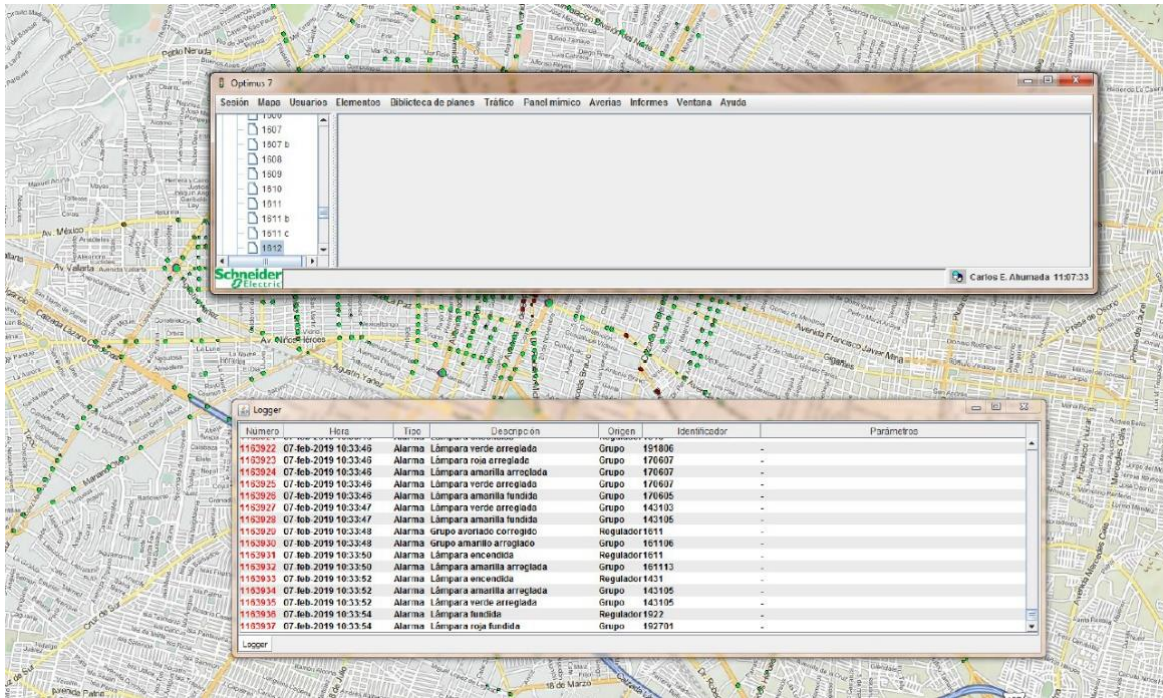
Optimus 7

Sesión Mapa Usuarios Elementos Biblioteca de planes Tráfico Panel mímico Averías Informes Ventana Ayuda

1607
1607 b
1608
1609
1610
1611
1611 b
1611 c
1612

Schneider Electric

Carlos E. Ahumada 11:07:33

Logger

| Número | Hora | Tipo | Descripción | Origen | Identificador | Parámetros |
|---|---|---|---|---|---|---|
| 1163922 | 07-feb-2019 10:33:46 | Alarma | Lámpara verde arreglada | Grupo | 191806 | - |
| 1163923 | 07-feb-2019 10:33:46 | Alarma | Lámpara roja arreglada | Grupo | 170607 | - |
| 1163924 | 07-feb-2019 10:33:46 | Alarma | Lámpara amarilla arreglada | Grupo | 170607 | - |
| 1163925 | 07-feb-2019 10:33:46 | Alarma | Lámpara verde arreglada | Grupo | 170607 | - |
| 1163926 | 07-feb-2019 10:33:46 | Alarma | Lámpara amarilla fundida | Grupo | 170605 | - |
| 1163927 | 07-feb-2019 10:33:47 | Alarma | Lámpara verde arreglada | Grupo | 143103 | - |
| 1163928 | 07-feb-2019 10:33:47 | Alarma | Lámpara amarilla fundida | Grupo | 143105 | - |
| 1163929 | 07-feb-2019 10:33:48 | Alarma | Grupo averiado corregido | Regulador | 1611 | - |
| 1163930 | 07-feb-2019 10:33:48 | Alarma | Grupo amarillo arreglado | Grupo | 161106 | - |
| 1163931 | 07-feb-2019 10:33:50 | Alarma | Lámpara encendida | Regulador | 1611 | - |
| 1163932 | 07-feb-2019 10:33:50 | Alarma | Lámpara amarilla arreglada | Grupo | 161113 | - |
| 1163933 | 07-feb-2019 10:33:52 | Alarma | Lámpara encendida | Regulador | 1431 | - |
| 1163934 | 07-feb-2019 10:33:52 | Alarma | Lámpara amarilla arreglada | Grupo | 143105 | - |
| 1163935 | 07-feb-2019 10:33:52 | Alarma | Lámpara verde arreglada | Grupo | 143105 | - |
| 1163936 | 07-feb-2019 10:33:54 | Alarma | Lámpara fundida | Regulador | 1922 | - |
| 1163937 | 07-feb-2019 10:33:54 | Alarma | Lámpara roja fundida | Grupo | 192701 | - |

Logger

Av. México
Av. Niños Héroes
Avenida Francisco Javier Mina
18 de Marzo